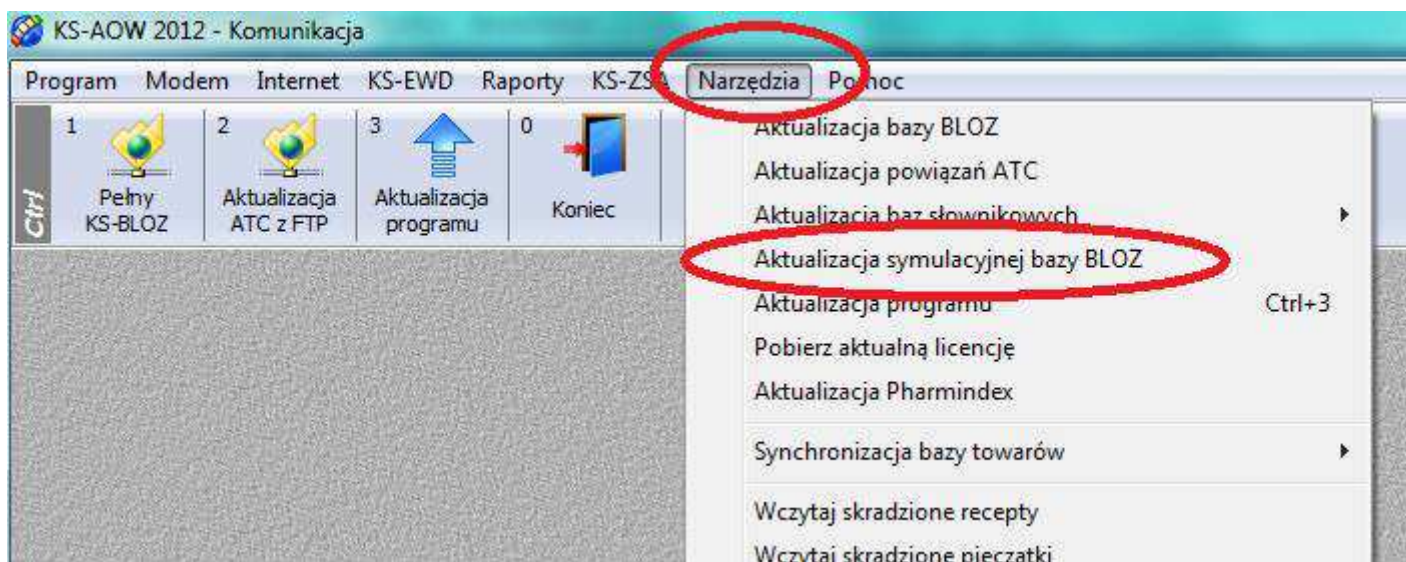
KS-AOW 2012 - Komunikacja

Program Modem Internet KS-EWD Raporty KS-ZSA Narzędzia Pomoc

Ctrl

1 Pełny KS-BLOZ

2 Aktualizacja ATC z FTP

3 Aktualizacja programu

0 Koniec

Aktualizacja bazy BLOZ
Aktualizacja powiązań ATC
Aktualizacja baz słownikowych
Aktualizacja symulacyjnej bazy BLOZ
Aktualizacja programu Ctrl+3
Pobierz aktualną licencję
Aktualizacja Pharmindex
Synchronizacja bazy towarów
Wczytaj skradzione recepty
Wczytaj skradzione pieczątki